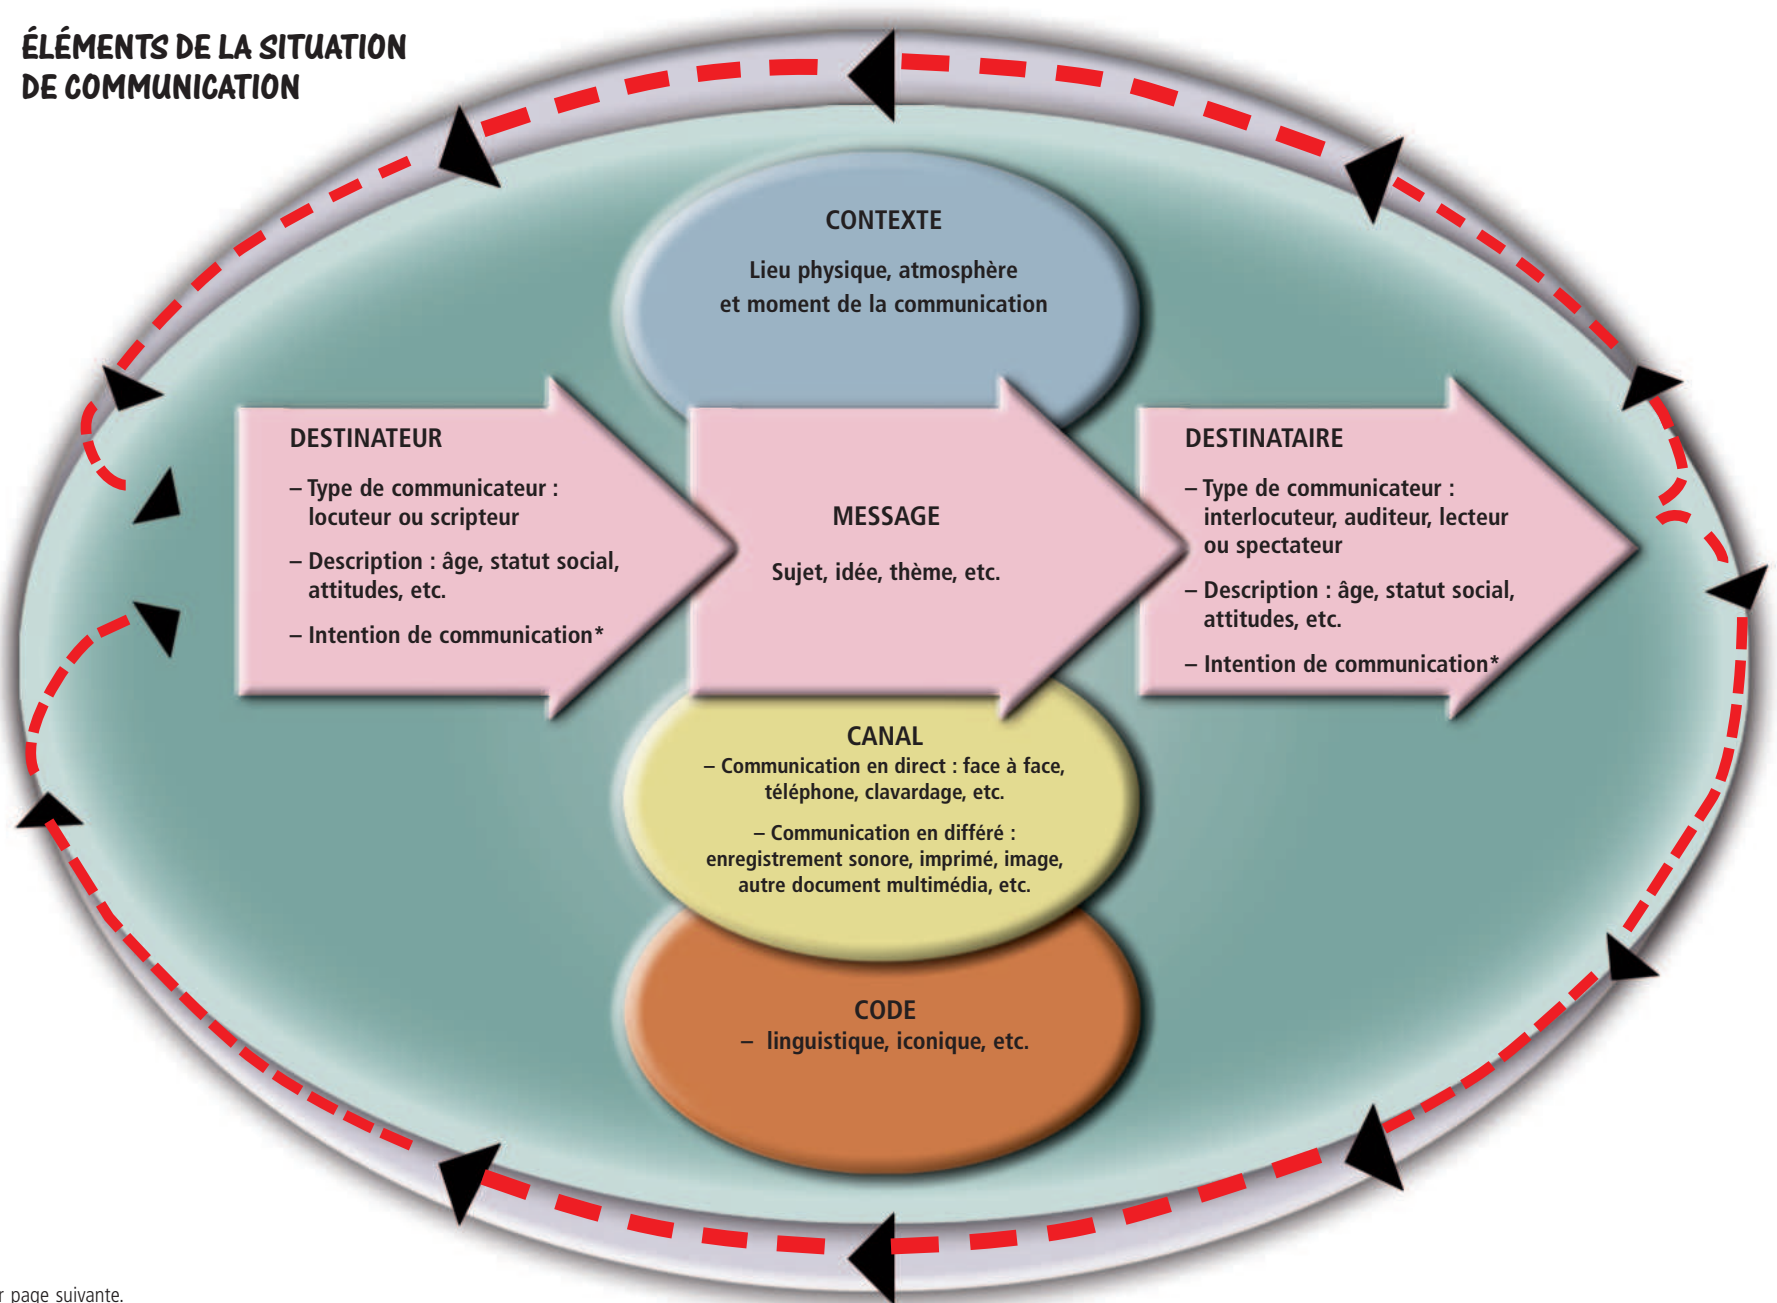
ÉLÉMENTS DE LA SITUATION DE COMMUNICATION

CONTEXTE

Lieu physique, atmosphère et moment de la communication

DESTINATEUR

– Type de communicateur : locuteur ou scripteur

– Description : âge, statut social, attitudes, etc.

– Intention de communication*

MESSAGE

Sujet, idée, thème, etc.

DESTINATAIRE

– Type de communicateur : interlocuteur, auditeur, lecteur ou spectateur

– Description : âge, statut social, attitudes, etc.

– Intention de communication*

CANAL

– Communication en direct : face à face, téléphone, clavardage, etc.

– Communication en différé : enregistrement sonore, imprimé, image, autre document multimédia, etc.

CODE

– linguistique, iconique, etc.

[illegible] page suivante.